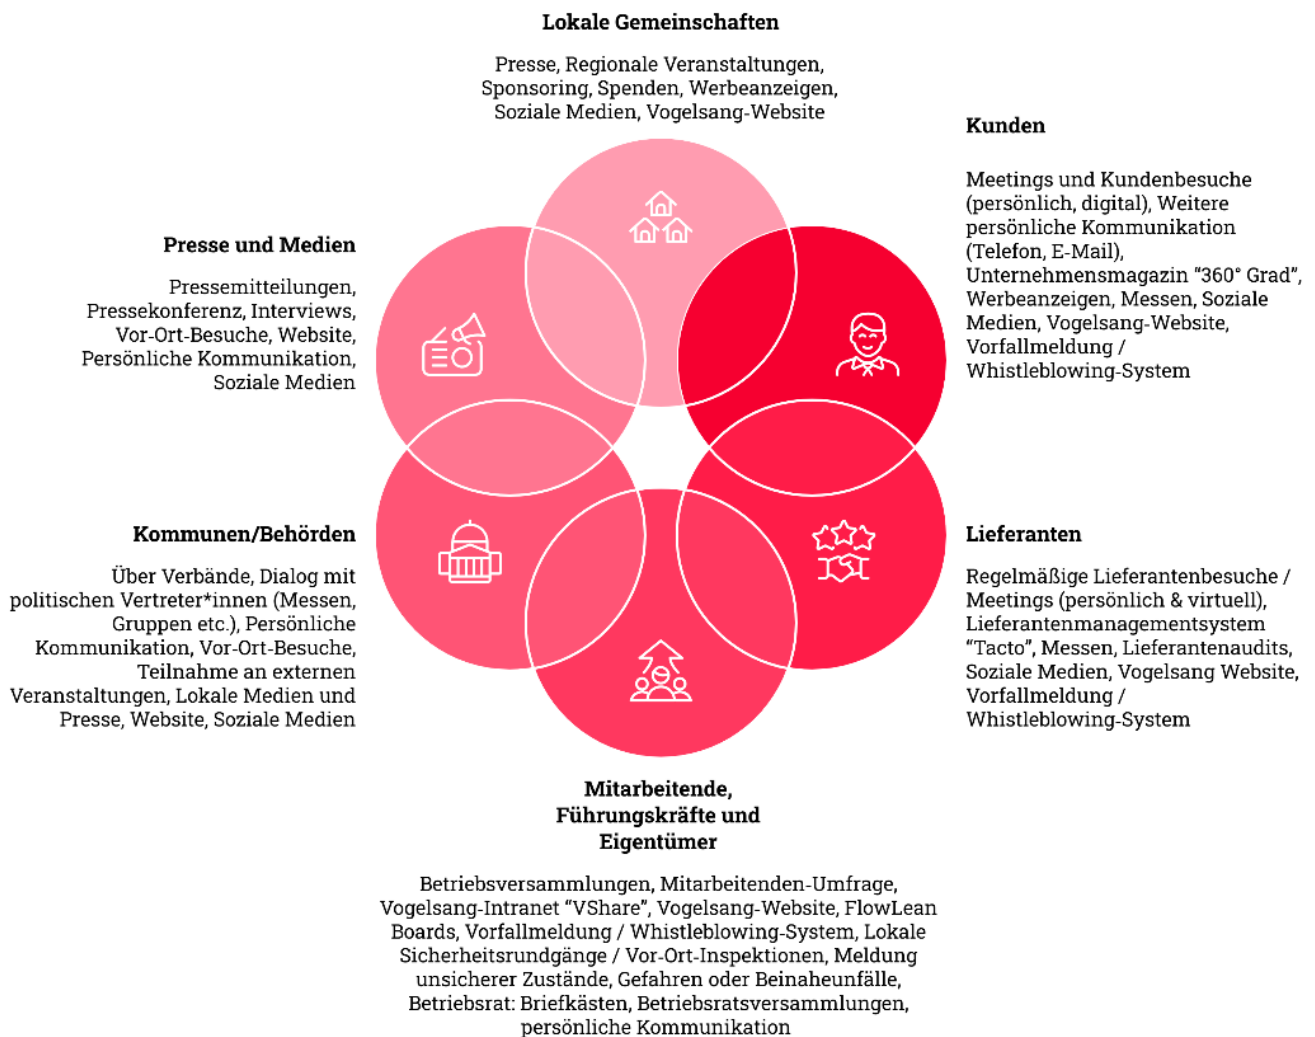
Lokale Gemeinschaften

Presse, Regionale Veranstaltungen, Sponsoring, Spenden, Werbeanzeigen, Soziale Medien, Vogelsang-Website

Kunden

Meetings und Kundenbesuche (persönlich, digital), Weitere persönliche Kommunikation (Telefon, E-Mail), Unternehmensmagazin "360° Grad", Werbeanzeigen, Messen, Soziale Medien, Vogelsang-Website, Vorfallmeldung / Whistleblowing-System

Presse und Medien

Pressemitteilungen, Pressekonferenz, Interviews, Vor-Ort-Besuche, Website, Persönliche Kommunikation, Soziale Medien

Kommunen/Behörden

Über Verbände, Dialog mit politischen Vertreter*innen (Messen, Gruppen etc.), Persönliche Kommunikation, Vor-Ort-Besuche, Teilnahme an externen Veranstaltungen, Lokale Medien und Presse, Website, Soziale Medien

Lieferanten

Regelmäßige Lieferantenbesuche / Meetings (persönlich & virtuell), Lieferantenmanagementsystem "Tacto", Messen, Lieferantenaudits, Soziale Medien, Vogelsang Website, Vorfallmeldung / Whistleblowing-System

Mitarbeitende, Führungskräfte und Eigentümer

Betriebsversammlungen, Mitarbeitenden-Umfrage, Vogelsang-Intranet "VShare", Vogelsang-Website, FlowLean Boards, Vorfallmeldung / Whistleblowing-System, Lokale Sicherheitsrundgänge / Vor-Ort-Inspektionen, Meldung unsicherer Zustände, Gefahren oder Beinaheunfälle, Betriebsrat: Briefkästen, Betriebsratsversammlungen, persönliche Kommunikation